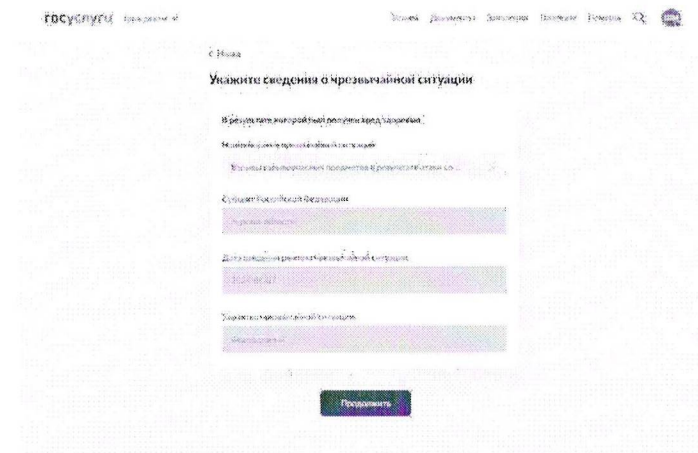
госуслуги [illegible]

Заявки Документы Заявления Платежи Помощь

< Назад

Укажите сведения о чрезвычайной ситуации

В результате которой получен вред здоровью

Наименование чрезвычайной ситуации

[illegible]

Субъект Российской Федерации

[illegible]

Дата введения режима чрезвычайной ситуации

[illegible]

Характер чрезвычайной ситуации

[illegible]

Продолжить